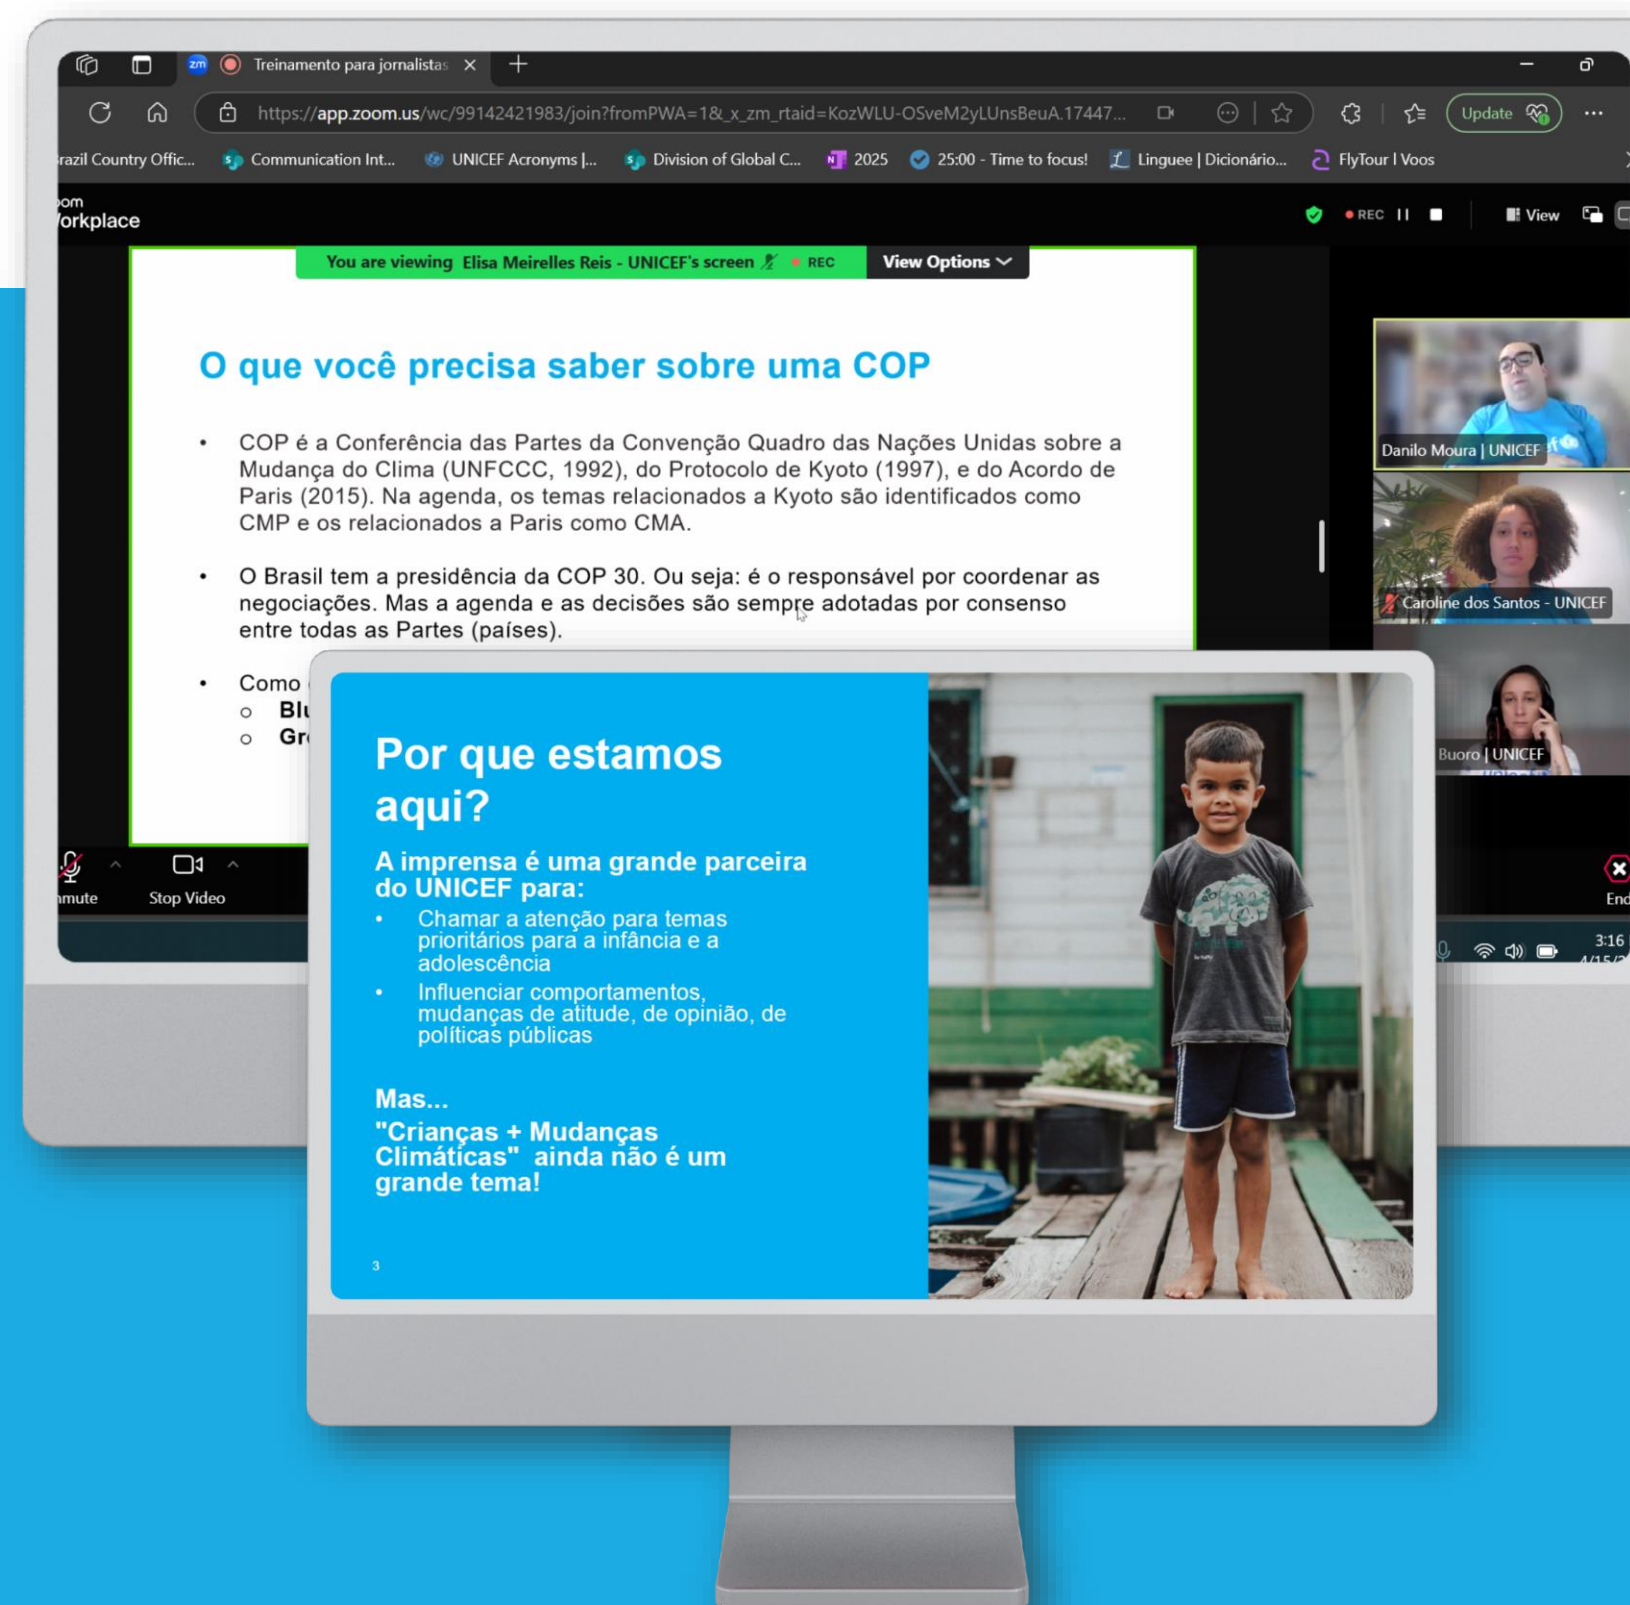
Treinamento para jornalistas ×

https://app.zoom.us/wc/99142421983/join?fromPWA=1&_x_zm_rtaid=KozWLU-OSveM2yLUnsBeuA.17447...

Update

razil Country Offic... Communication Int... UNICEF Acronyms |... Division of Global C... 2025 25:00 - Time to focus! Linguee | Dicionário... FlyTour I Voos

om
orkplace

REC View

You are viewing Elisa Meirelles Reis - UNICEF's screen REC View Options

O que você precisa saber sobre uma COP

• COP é a Conferência das Partes da Convenção Quadro das Nações Unidas sobre a Mudança do Clima (UNFCCC, 1992), do Protocolo de Kyoto (1997), e do Acordo de Paris (2015). Na agenda, os temas relacionados a Kyoto são identificados como CMP e os relacionados a Paris como CMA.

• O Brasil tem a presidência da COP 30. Ou seja: é o responsável por coordenar as negociações. Mas a agenda e as decisões são sempre adotadas por consenso entre todas as Partes (países).

• Como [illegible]
○ Blu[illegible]
○ Gr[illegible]

Danilo Moura | UNICEF
Caroline dos Santos - UNICEF
Buoro | UNICEF

mute Stop Video End

3:16

Por que estamos aqui?

A imprensa é uma grande parceira do UNICEF para:
• Chamar a atenção para temas prioritários para a infância e a adolescência
• Influenciar comportamentos, mudanças de atitude, de opinião, de políticas públicas

Mas...
"Crianças + Mudanças Climáticas" ainda não é um grande tema!

3